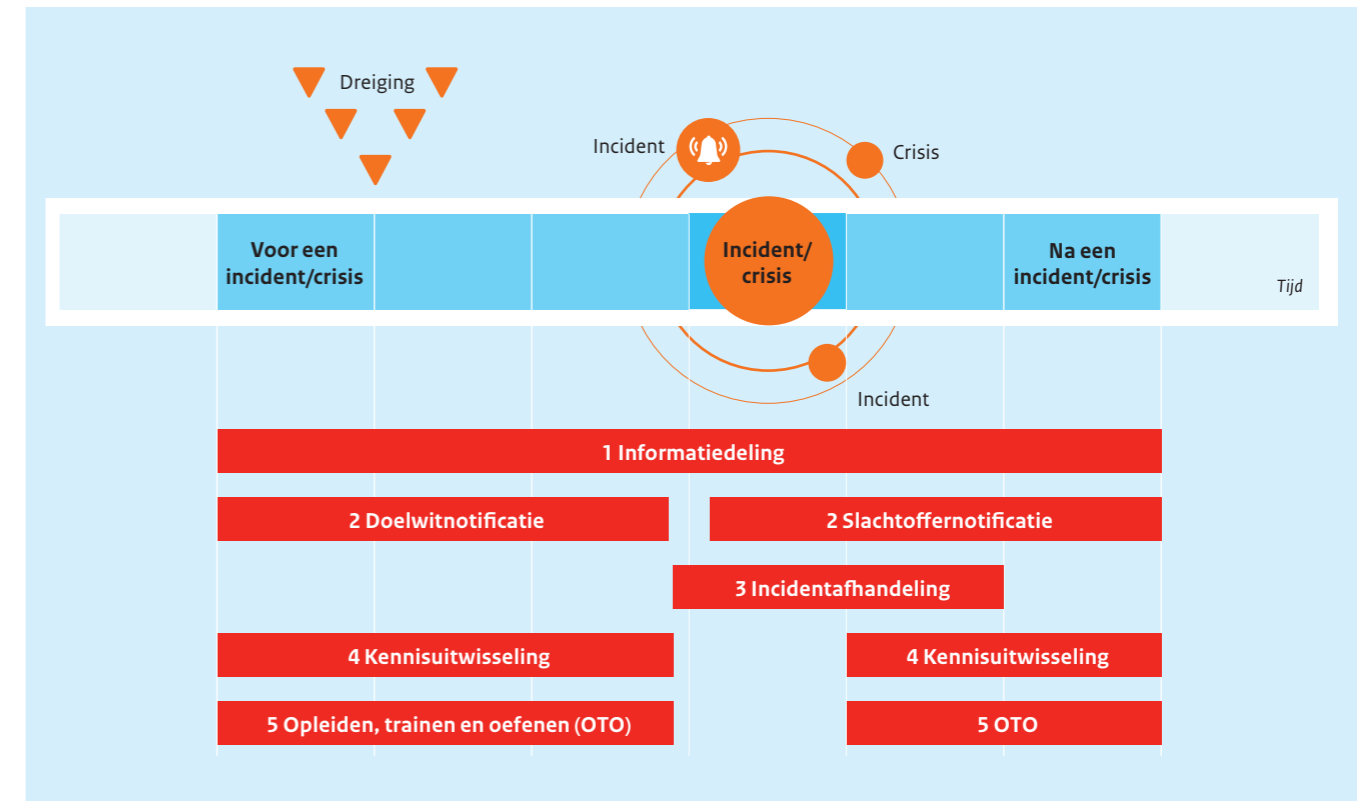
Dreiging

Incident

Crisis

Voor een incident/crisis

Incident/ crisis

Na een incident/crisis

Tijd

Incident

1 Informatiedeling

2 Doelwitnotificatie

2 Slachtoffernotificatie

3 Incidentafhandeling

4 Kennisuitwisseling

4 Kennisuitwisseling

5 Opleiden, trainen en oefenen (OTO)

5 OTO